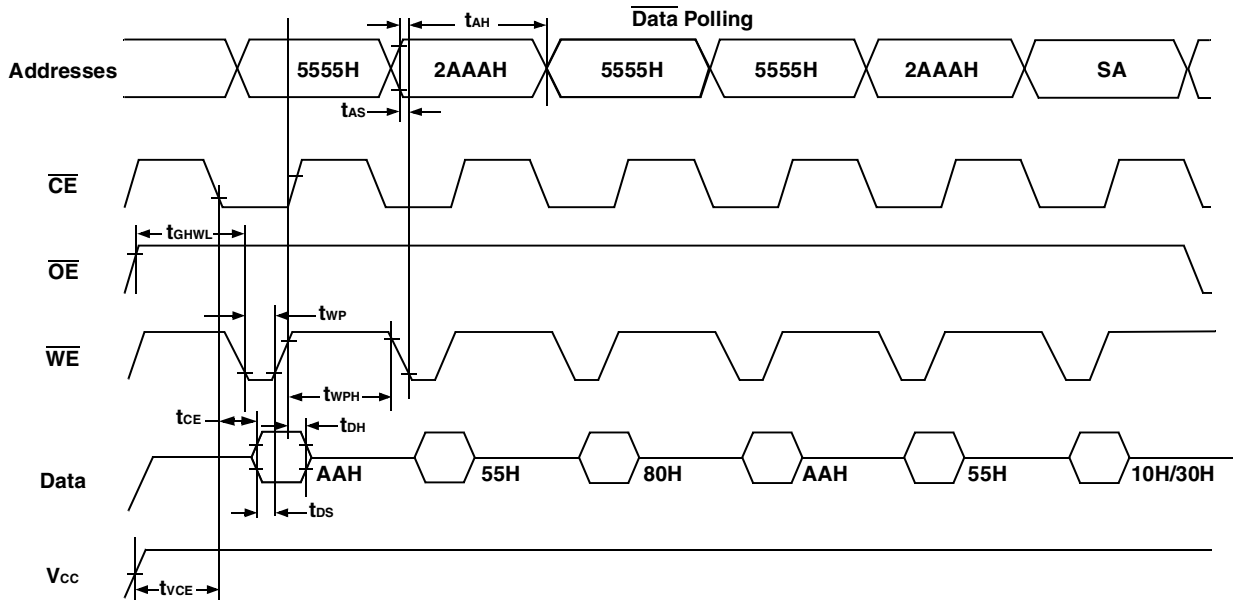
$t_{AH}$

$\overline{\text{Data}}$ Polling

Addresses

5555H

2AAAH

5555H

5555H

2AAAH

SA

$t_{AS}$

$\overline{CE}$

$t_{GHWL}$

$\overline{OE}$

$t_{WP}$

$\overline{WE}$

$t_{WPH}$

$t_{CE}$

$t_{DH}$

Data

AAH

55H

80H

AAH

55H

10H/30H

$t_{DS}$

$V_{CC}$

$t_{VCE}$